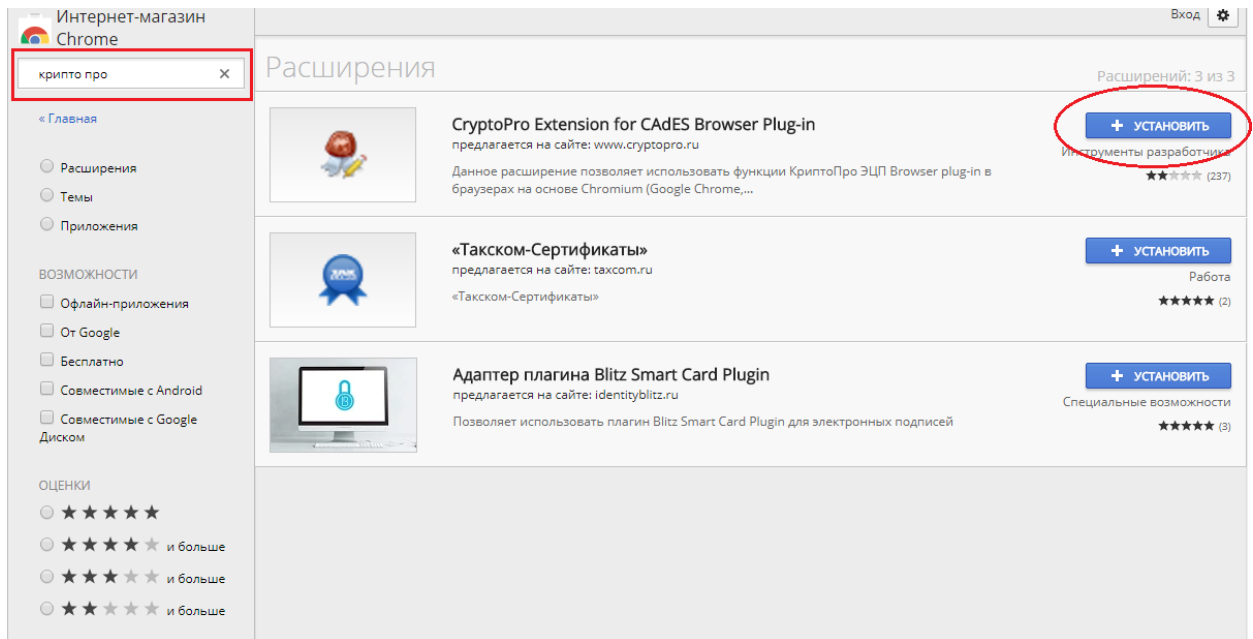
Интернет-магазин Chrome

крипто про

« Главная

Расширения
Темы
Приложения

ВОЗМОЖНОСТИ
Офлайн-приложения
От Google
Бесплатно
Совместимые с Android
Совместимые с Google Диском

ОЦЕНКИ
★★★★★
★★★★★ и больше
★★★★★ и больше
★★★★★ и больше

Вход

Расширения

Расширений: 3 из 3

CryptoPro Extension for CAdES Browser Plug-in
предлагается на сайте: www.cryptopro.ru
Данное расширение позволяет использовать функции КриптоПро ЭЦП Browser plug-in в браузерах на основе Chromium (Google Chrome,...
+ УСТАНОВИТЬ
Инструменты разработчика
★★★★★ (237)

«Такском-Сертификаты»
предлагается на сайте: taxcom.ru
«Такском-Сертификаты»
+ УСТАНОВИТЬ
Работа
★★★★★ (2)

Адаптер плагина Blitz Smart Card Plugin
предлагается на сайте: identityblitz.ru
Позволяет использовать плагин Blitz Smart Card Plugin для электронных подписей
+ УСТАНОВИТЬ
Специальные возможности
★★★★★ (3)